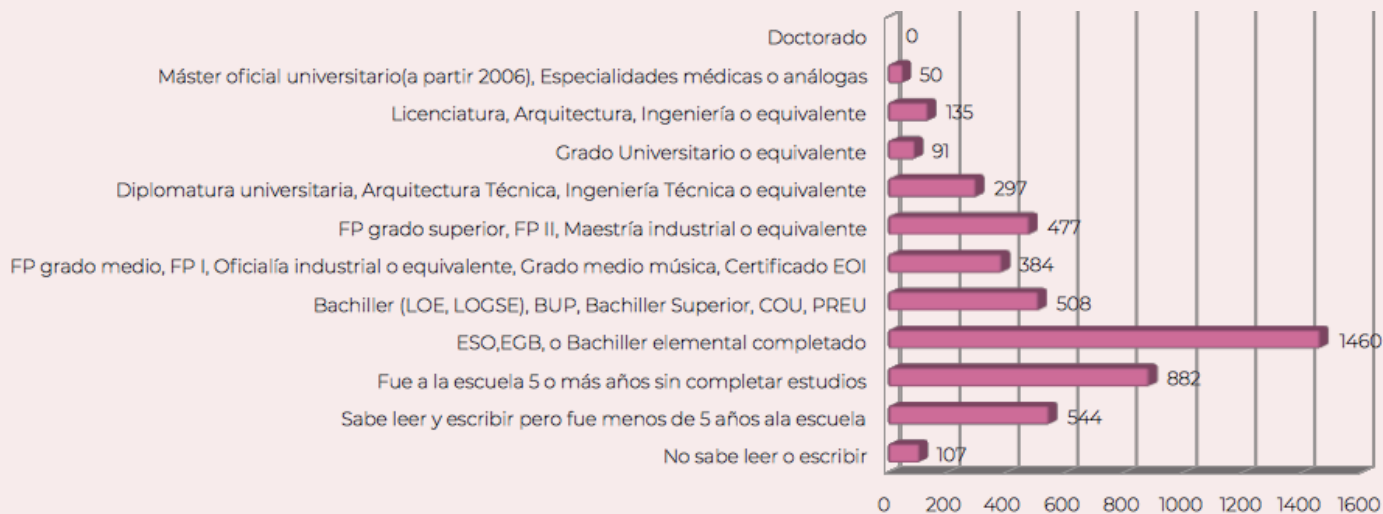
Doctorado 0
Máster oficial universitario(a partir 2006), Especialidades médicas o análogas 50
Licenciatura, Arquitectura, Ingeniería o equivalente 135
Grado Universitario o equivalente 91
Diplomatura universitaria, Arquitectura Técnica, Ingeniería Técnica o equivalente 297
FP grado superior, FP II, Maestría industrial o equivalente 477
FP grado medio, FP I, Oficialía industrial o equivalente, Grado medio música, Certificado EOI 384
Bachiller (LOE, LOGSE), BUP, Bachiller Superior, COU, PREU 508
ESO,EGB, o Bachiller elemental completado 1460
Fue a la escuela 5 o más años sin completar estudios 882
Sabe leer y escribir pero fue menos de 5 años ala escuela 544
No sabe leer o escribir 107

0 200 400 600 800 1000 1200 1400 1600